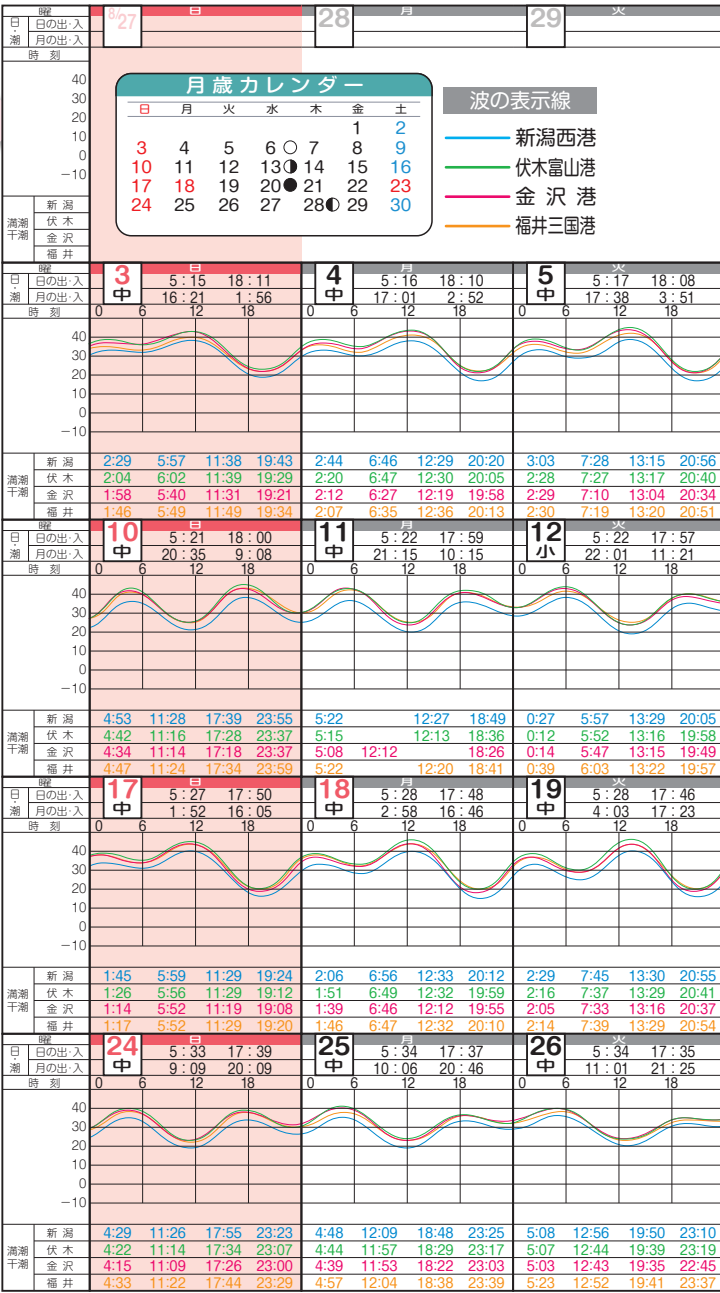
| 曜 | | 8/27 日 | 28 月 | 29 火 |
|---|---|---|---|---|
| 日・潮 | 日の出・入 | | | |
| | 月の出・入 | | | |
| 時 刻 | | | | |

40
30
20
10
0
−10

月歳カレンダー

| 日 | 月 | 火 | 水 | 木 | 金 | 土 |
|---|---|---|---|---|---|---|
| | | | | | 1 | 2 |
| 3 | 4 | 5 | 6 ○ | 7 | 8 | 9 |
| 10 | 11 | 12 | 13 ◑ | 14 | 15 | 16 |
| 17 | 18 | 19 | 20 ● | 21 | 22 | 23 |
| 24 | 25 | 26 | 27 | 28 ◐ | 29 | 30 |

波の表示線
新潟西港
伏木富山港
金 沢 港
福井三国港

満潮干潮 新潟 伏木 金沢 福井

| 曜 | | 3 日 中 | 4 月 中 | 5 火 中 |
|---|---|---|---|---|
| 日の出・入 | | 5：15 18：11 | 5：16 18：10 | 5：17 18：08 |
| 月の出・入 | | 16：21 1：56 | 17：01 2：52 | 17：38 3：51 |
| 時 刻 | | 0 6 12 18 | 0 6 12 18 | 0 6 12 18 |
| 満潮干潮 | 新 潟 | 2:29 5:57 11:38 19:43 | 2:44 6:46 12:29 20:20 | 3:03 7:28 13:15 20:56 |
| | 伏 木 | 2:04 6:02 11:39 19:29 | 2:20 6:47 12:30 20:05 | 2:28 7:27 13:17 20:40 |
| | 金 沢 | 1:58 5:40 11:31 19:21 | 2:12 6:27 12:19 19:58 | 2:29 7:10 13:04 20:34 |
| | 福 井 | 1:46 5:49 11:49 19:34 | 2:07 6:35 12:36 20:13 | 2:30 7:19 13:20 20:51 |

40
30
20
10
0
−10

| 曜 | | 10 日 中 | 11 月 中 | 12 火 小 |
|---|---|---|---|---|
| 日の出・入 | | 5：21 18：00 | 5：22 17：59 | 5：22 17：57 |
| 月の出・入 | | 20：35 9：08 | 21：15 10：15 | 22：01 11：21 |
| 時 刻 | | 0 6 12 18 | 0 6 12 18 | 0 6 12 18 |
| 満潮干潮 | 新 潟 | 4:53 11:28 17:39 23:55 | 5:22 12:27 18:49 | 0:27 5:57 13:29 20:05 |
| | 伏 木 | 4:42 11:16 17:28 23:37 | 5:15 12:13 18:36 | 0:12 5:52 13:16 19:58 |
| | 金 沢 | 4:34 11:14 17:18 23:37 | 5:08 12:12 18:26 | 0:14 5:47 13:15 19:49 |
| | 福 井 | 4:47 11:24 17:34 23:59 | 5:22 12:20 18:41 | 0:39 6:03 13:22 19:57 |

40
30
20
10
0
−10

| 曜 | | 17 日 中 | 18 月 中 | 19 火 中 |
|---|---|---|---|---|
| 日の出・入 | | 5：27 17：50 | 5：28 17：48 | 5：28 17：46 |
| 月の出・入 | | 1：52 16：05 | 2：58 16：46 | 4：03 17：23 |
| 時 刻 | | 0 6 12 18 | 0 6 12 18 | 0 6 12 18 |
| 満潮干潮 | 新 潟 | 1:45 5:59 11:29 19:24 | 2:06 6:56 12:33 20:12 | 2:29 7:45 13:30 20:55 |
| | 伏 木 | 1:26 5:56 11:29 19:12 | 1:51 6:49 12:32 19:59 | 2:16 7:37 13:29 20:41 |
| | 金 沢 | 1:14 5:52 11:19 19:08 | 1:39 6:46 12:12 19:55 | 2:05 7:33 13:16 20:37 |
| | 福 井 | 1:17 5:52 11:29 19:20 | 1:46 6:47 12:32 20:10 | 2:14 7:39 13:29 20:54 |

40
30
20
10
0
−10

| 曜 | | 24 日 中 | 25 月 中 | 26 火 中 |
|---|---|---|---|---|
| 日の出・入 | | 5：33 17：39 | 5：34 17：37 | 5：34 17：35 |
| 月の出・入 | | 9：09 20：09 | 10：06 20：46 | 11：01 21：25 |
| 時 刻 | | 0 6 12 18 | 0 6 12 18 | 0 6 12 18 |
| 満潮干潮 | 新 潟 | 4:29 11:26 17:55 23:23 | 4:48 12:09 18:48 23:25 | 5:08 12:56 19:50 23:10 |
| | 伏 木 | 4:22 11:14 17:34 23:07 | 4:44 11:57 18:29 23:17 | 5:07 12:44 19:39 23:19 |
| | 金 沢 | 4:15 11:09 17:26 23:00 | 4:39 11:53 18:22 23:03 | 5:03 12:43 19:35 22:45 |
| | 福 井 | 4:33 11:22 17:44 23:29 | 4:57 12:04 18:38 23:39 | 5:23 12:52 19:41 23:37 |

40
30
20
10
0
−10